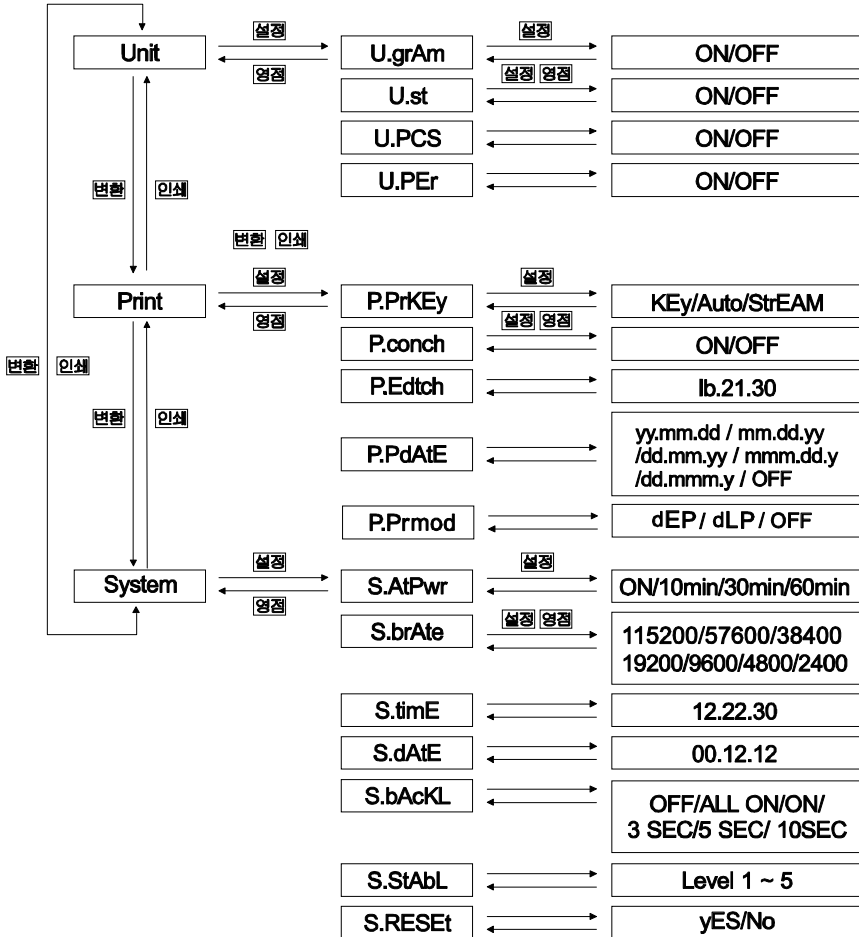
Unit
설정
영점
U.grAm
설정
ON/OFF
설정 영점
U.st
ON/OFF
U.PCS
ON/OFF
U.PEr
ON/OFF
변환
인쇄
변환 인쇄
Print
설정
영점
P.PrKEy
설정
KEy/Auto/StrEAM
설정 영점
P.conch
ON/OFF
변환
인쇄
P.Edtch
lb.21.30
변환
인쇄
P.PdAtE
yy.mm.dd / mm.dd.yy /dd.mm.yy / mmm.dd.y /dd.mmm.y / OFF
P.Prmod
dEP / dLP / OFF
System
설정
영점
S.AtPwr
설정
ON/10min/30min/60min
S.brAte
설정 영점
115200/57600/38400 19200/9600/4800/2400
S.timE
12.22.30
S.dAtE
00.12.12
S.bAcKL
OFF/ALL ON/ON/ 3 SEC/5 SEC/ 10SEC
S.StAbL
Level 1 ~ 5
S.RESEt
yES/No